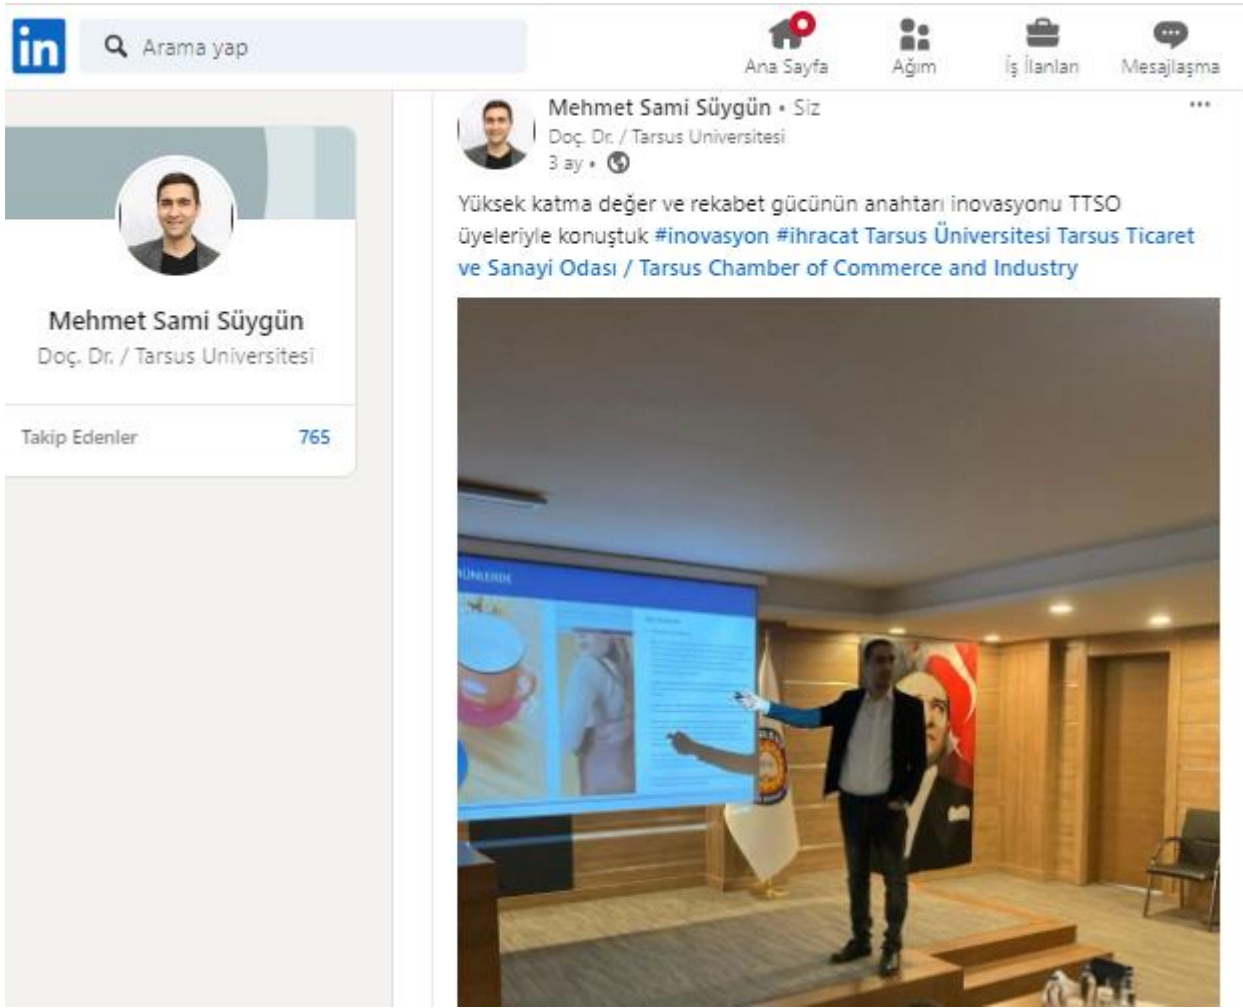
in

Arama yap

Ana Sayfa

Ağım

İş İlanları

Mesajlaşma

Mehmet Sami Süygün

Doç. Dr. / Tarsus Üniversitesi

Takip Edenler 765

Mehmet Sami Süygün • Siz

Doç. Dr. / Tarsus Üniversitesi

3 ay •

...

Yüksek katma değer ve rekabet gücünün anahtarı inovasyonu TTSO üyeleriyle konuştuk #inovasyon #ihracat Tarsus Üniversitesi Tarsus Ticaret ve Sanayi Odası / Tarsus Chamber of Commerce and Industry

ÖNLERDE